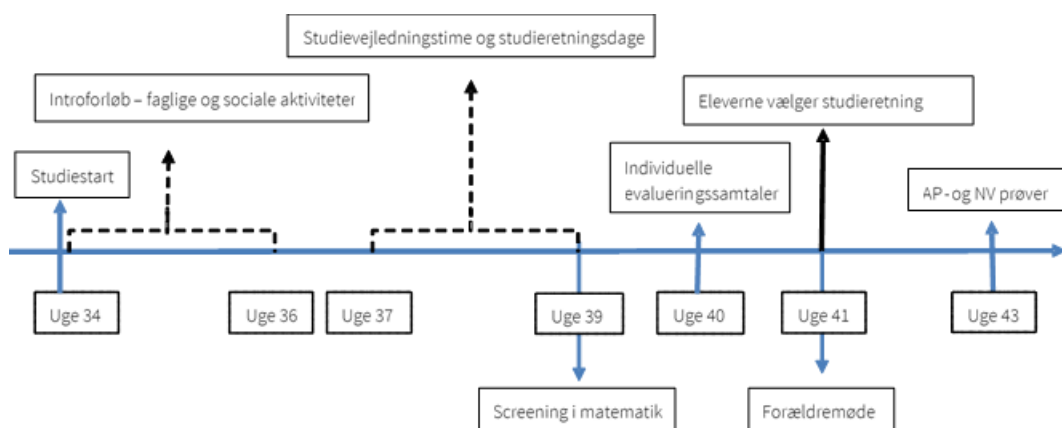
Studievejledningstime og studieretningsdage

Introforløb – faglige og sociale aktiviteter

Eleverne vælger studieretning

Studiestart

Individuelle evalueringssamtaler

AP- og NV prøver

Uge 34

Uge 36

Uge 37

Uge 39

Uge 40

Uge 41

Uge 43

Screening i matematik

Forældremøde